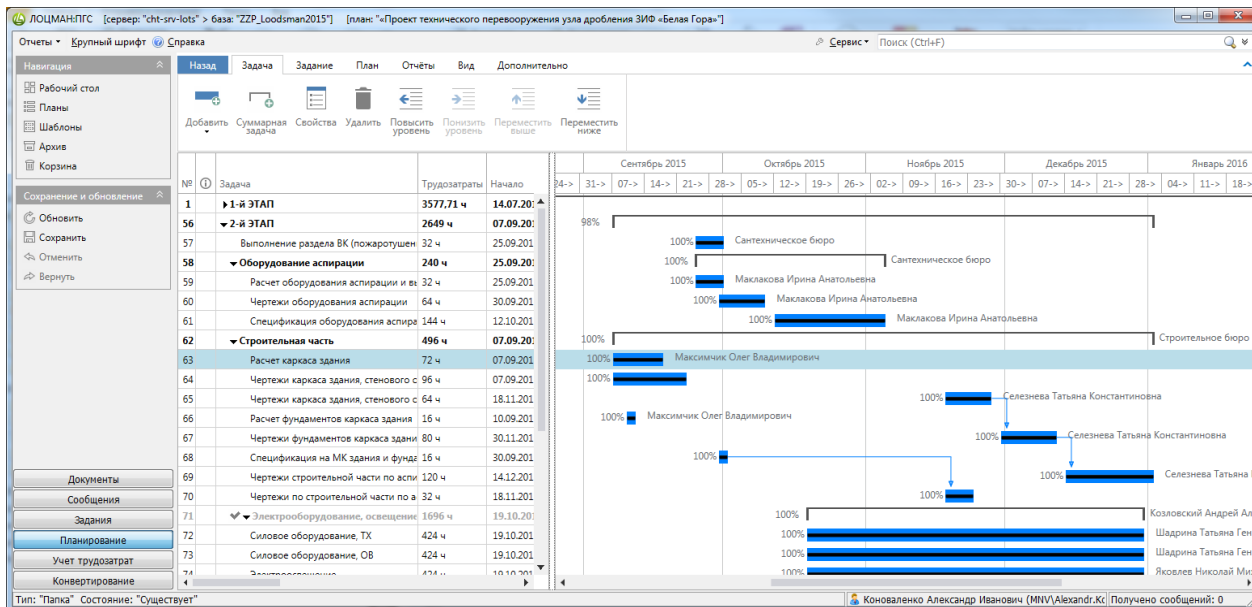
ЛОЦМАН:ПГС [сервер: "cht-srv-lots" > база: "ZZP_Loodsman2015"] [план: «Проект технического перевооружения узла дробления ЗИФ «Белая Гора»]

Отчеты Крупный шрифт Справка

Сервис Поиск (Ctrl+F)

Навигация
Рабочий стол
Планы
Шаблоны
Архив
Корзина

Сохранение и обновление
Обновить
Сохранить
Отменить
Вернуть

Документы
Сообщения
Задания
Планирование
Учет трудозатрат
Конвертирование

Назад Задача Задание План Отчёты Вид Дополнительно

Добавить Суммарная задача Свойства Удалить Повысить уровень Понизить уровень Переместить выше Переместить ниже

| № | | Задача | Трудозатраты | Начало |
|---|---|---|---|---|
| 1 | | 1-й ЭТАП | 3577,71 ч | 14.07.201 |
| 2 | | 2-й ЭТАП | 2649 ч | 07.09.201 |
| 57 | | Выполнение раздела ВК (пожаротушен | 32 ч | 25.09.201 |
| 58 | | Оборудование аспирации | 240 ч | 25.09.201 |
| 59 | | Расчет оборудования аспирации и вы | 32 ч | 25.09.201 |
| 60 | | Чертежи оборудования аспирации | 64 ч | 30.09.201 |
| 61 | | Спецификация оборудования аспира | 144 ч | 12.10.201 |
| 62 | | Строительная часть | 496 ч | 07.09.201 |
| 63 | | Расчет каркаса здания | 72 ч | 07.09.201 |
| 64 | | Чертежи каркаса здания, стенового с | 96 ч | 07.09.201 |
| 65 | | Чертежи каркаса здания, стенового с | 64 ч | 18.11.201 |
| 66 | | Расчет фундаментов каркаса здания | 16 ч | 10.09.201 |
| 67 | | Чертежи фундаментов каркаса здани | 80 ч | 30.11.201 |
| 68 | | Спецификация на МК здания и фунда | 16 ч | 30.09.201 |
| 69 | | Чертежи строительной части по аспи | 120 ч | 14.12.201 |
| 70 | | Чертежи по строительной части по а | 32 ч | 18.11.201 |
| 71 | | Электрооборудование, освещение | 1696 ч | 19.10.201 |
| 72 | | Силовое оборудование, ТХ | 424 ч | 19.10.201 |
| 73 | | Силовое оборудование, ОВ | 424 ч | 19.10.201 |
| 74 | | Электроосвещение | 424 ч | 19.10.201 |

Сентябрь 2015 Октябрь 2015 Ноябрь 2015 Декабрь 2015 Январь 2016
24-> 31-> 07-> 14-> 21-> 28-> 05-> 12-> 19-> 26-> 02-> 09-> 16-> 23-> 30-> 07-> 14-> 21-> 28-> 04-> 11-> 18->

98%
100% Сантехническое бюро
100% Сантехническое бюро
100% Маклакова Ирина Анатольевна
100% Маклакова Ирина Анатольевна
100% Маклакова Ирина Анатольевна
100% Строительное бюро
100% Максимчик Олег Владимирович
100%
100% Селезнева Татьяна Константиновна
100% Максимчик Олег Владимирович
100% Селезнева Татьяна Константиновна
100%
100% Селезнева Татьяна К
100%
100% Козловский Андрей Ал
100% Шадрина Татьяна Ген
100% Шадрина Татьяна Ген
100% Яковлев Николай Ми

Тип: "Папка" Состояние: "Существует" Коноваленко Александр Иванович (MNV\Alexandr.Kc Получено сообщений: 0